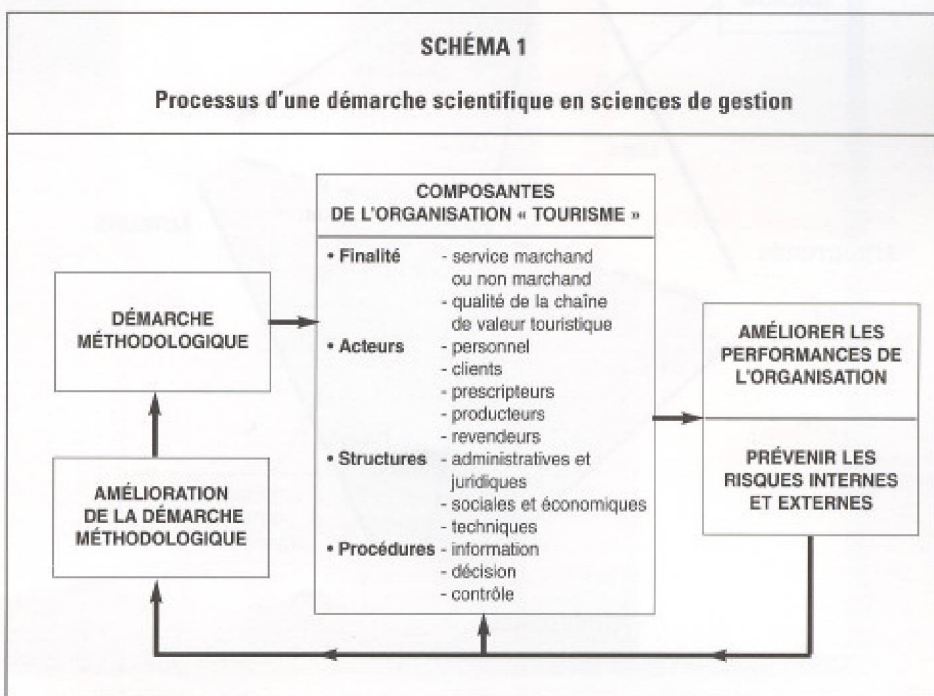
SCHÉMA 1

Processus d'une démarche scientifique en sciences de gestion

DÉMARCHE MÉTHODOLOGIQUE

AMÉLIORATION DE LA DÉMARCHE MÉTHODOLOGIQUE

COMPOSANTES DE L'ORGANISATION « TOURISME »

• Finalité - service marchand ou non marchand
- qualité de la chaîne de valeur touristique
• Acteurs - personnel
- clients
- prescripteurs
- producteurs
- revendeurs
• Structures - administratives et juridiques
- sociales et économiques
- techniques
• Procédures - information
- décision
- contrôle

AMÉLIORER LES PERFORMANCES DE L'ORGANISATION

PRÉVENIR LES RISQUES INTERNES ET EXTERNES